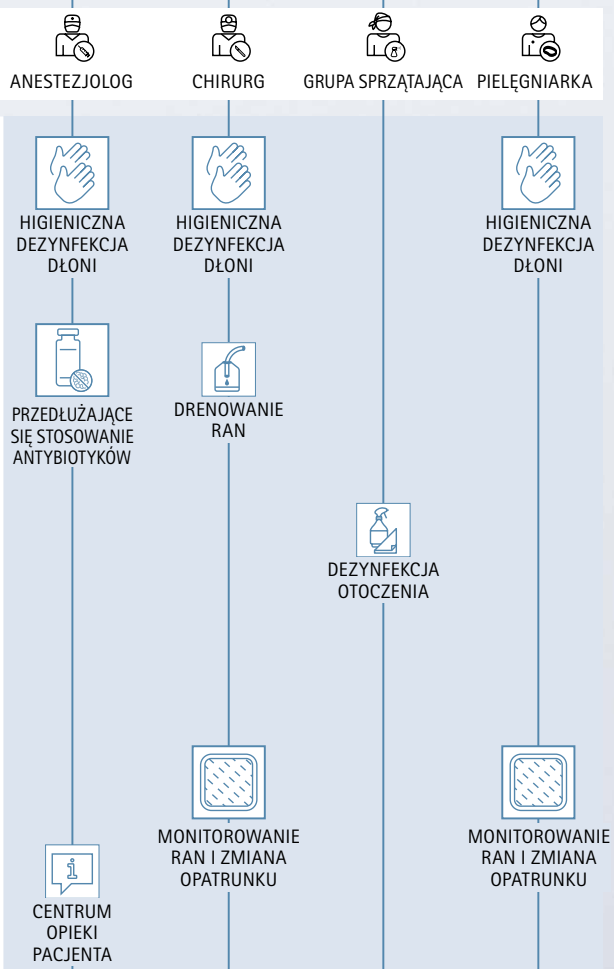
ANESTEZJOLOG CHIRURG GRUPA SPRZĄTAJĄCA PIELĘGNIARKA

HIGIENICZNA DEZYNFEKCJA DŁONI

HIGIENICZNA DEZYNFEKCJA DŁONI

HIGIENICZNA DEZYNFEKCJA DŁONI

PRZEDŁUŻAJĄCE SIĘ STOSOWANIE ANTYBIOTYKÓW

DRENOWANIE RAN

DEZYNFEKCJA OTOCZENIA

MONITOROWANIE RAN I ZMIANA OPATRUNKU

MONITOROWANIE RAN I ZMIANA OPATRUNKU

CENTRUM OPIEKI PACJENTA